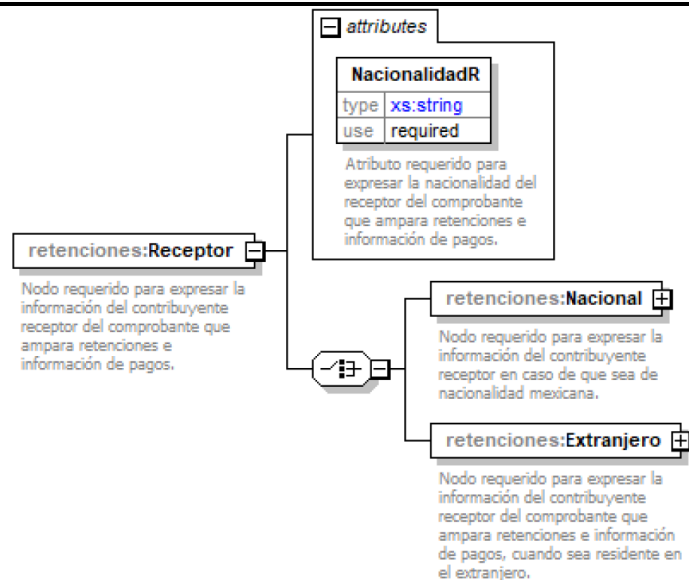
attributes

NacionalidadR

| type | xs:string |
|---|---|
| use | required |

Atributo requerido para expresar la nacionalidad del receptor del comprobante que ampara retenciones e información de pagos.

retenciones:Receptor

Nodo requerido para expresar la información del contribuyente receptor del comprobante que ampara retenciones e información de pagos.

retenciones:Nacional

Nodo requerido para expresar la información del contribuyente receptor en caso de que sea de nacionalidad mexicana.

retenciones:Extranjero

Nodo requerido para expresar la información del contribuyente receptor del comprobante que ampara retenciones e información de pagos, cuando sea residente en el extranjero.